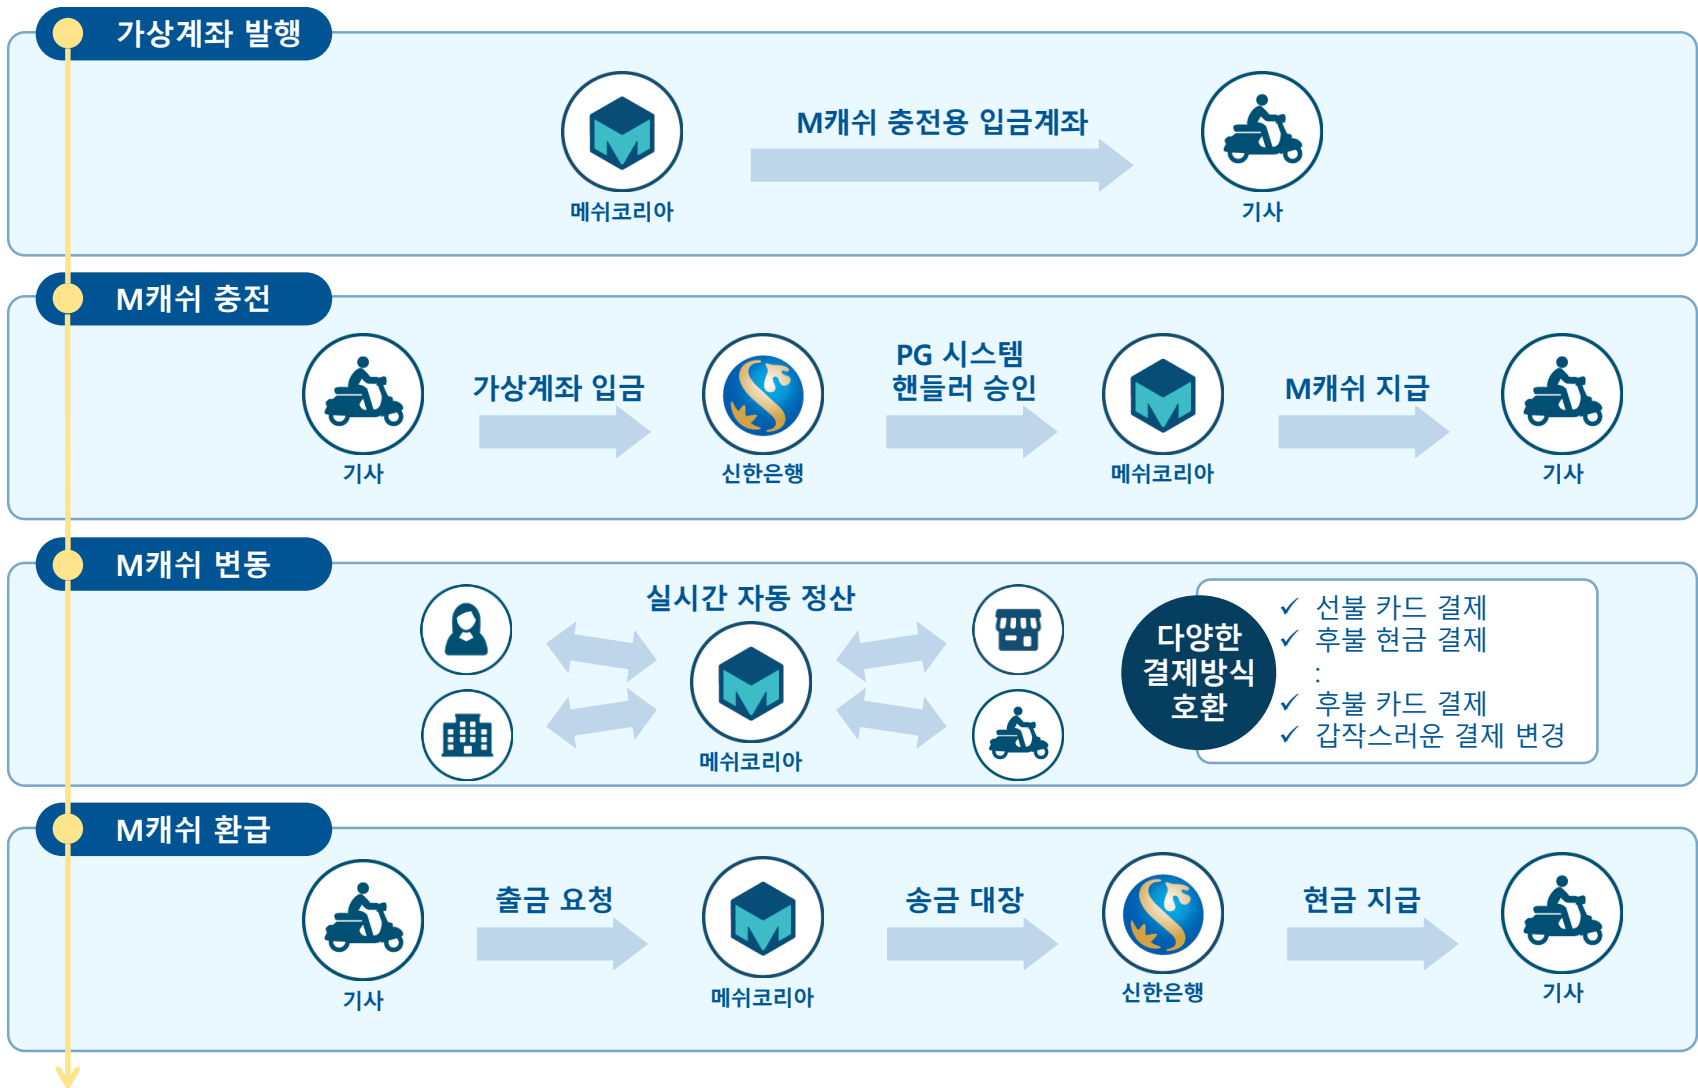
가상계좌 발행

메쉬코리아

M캐쉬 충전용 입금계좌

기사

M캐쉬 충전

기사

가상계좌 입금

신한은행

PG 시스템 핸들러 승인

메쉬코리아

M캐쉬 지급

기사

M캐쉬 변동

실시간 자동 정산

메쉬코리아

다양한 결제방식 호환

✓ 선불 카드 결제
✓ 후불 현금 결제
:
✓ 후불 카드 결제
✓ 갑작스러운 결제 변경

M캐쉬 환급

기사

출금 요청

메쉬코리아

송금 대장

신한은행

현금 지급

기사